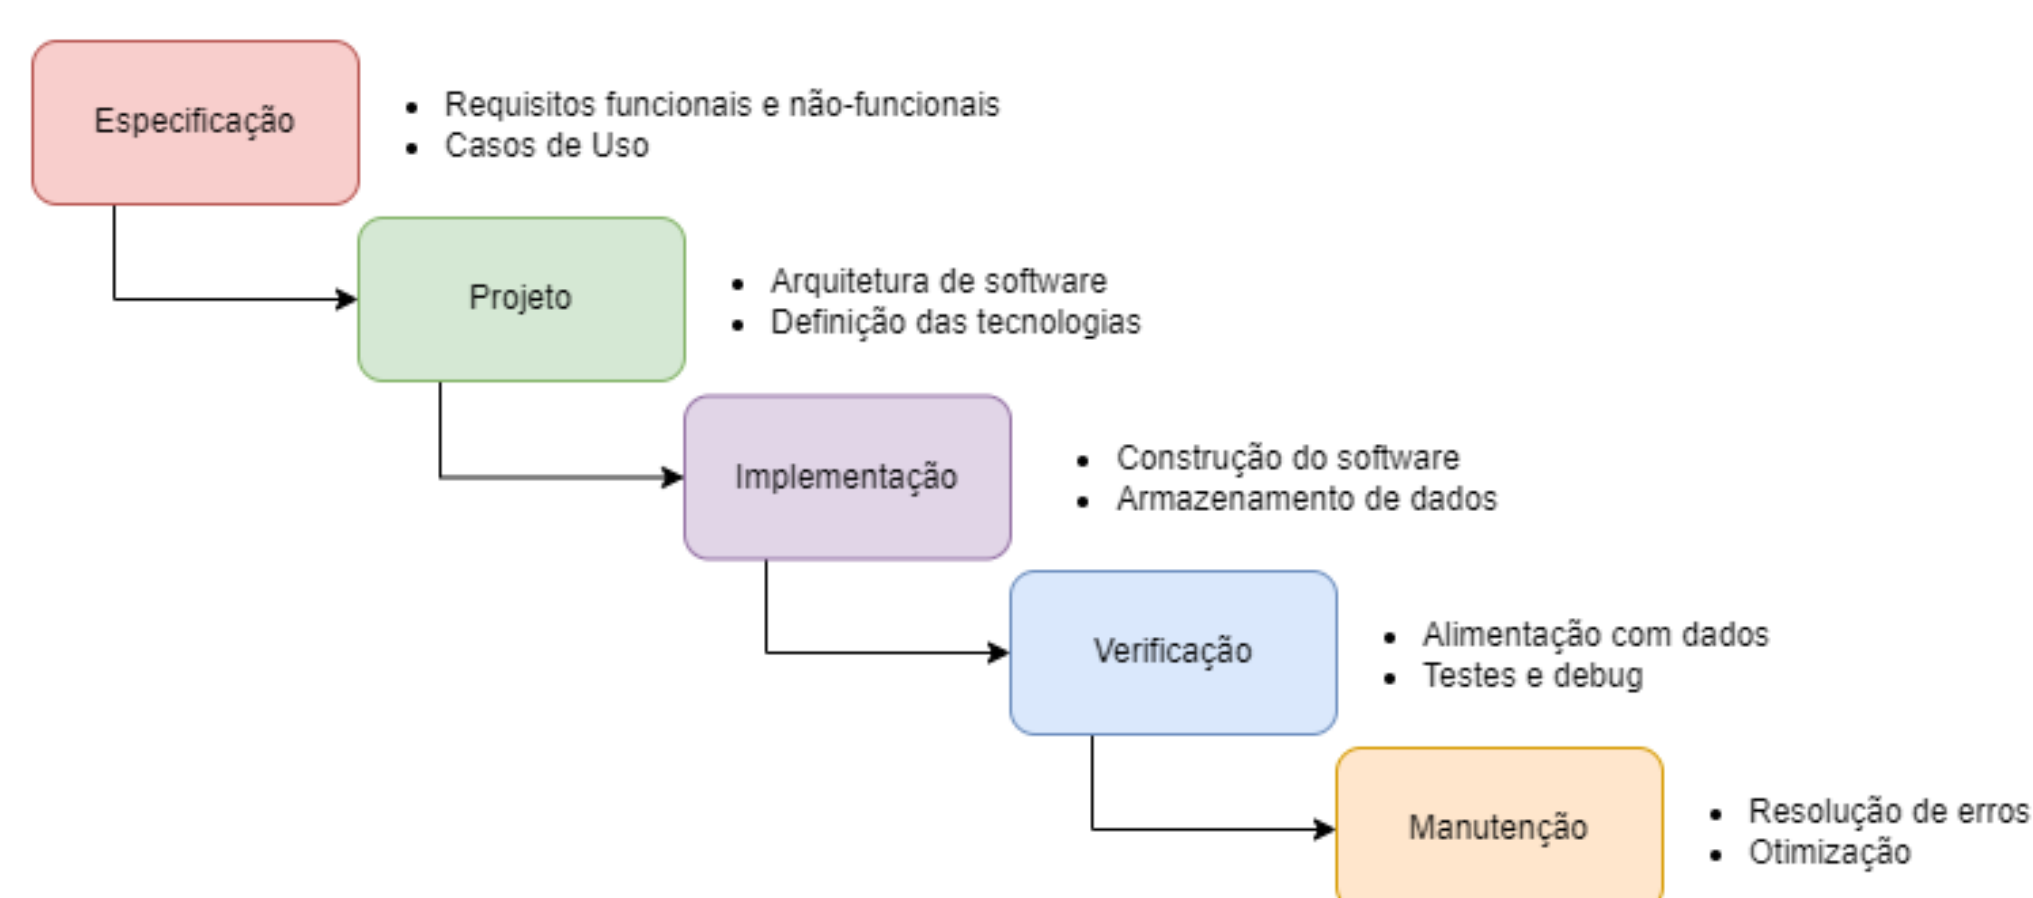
Especificação

- Requisitos funcionais e não-funcionais
- Casos de Uso

Projeto

- Arquitetura de software
- Definição das tecnologias

Implementação

- Construção do software
- Armazenamento de dados

Verificação

- Alimentação com dados
- Testes e debug

Manutenção

- Resolução de erros
- Otimização